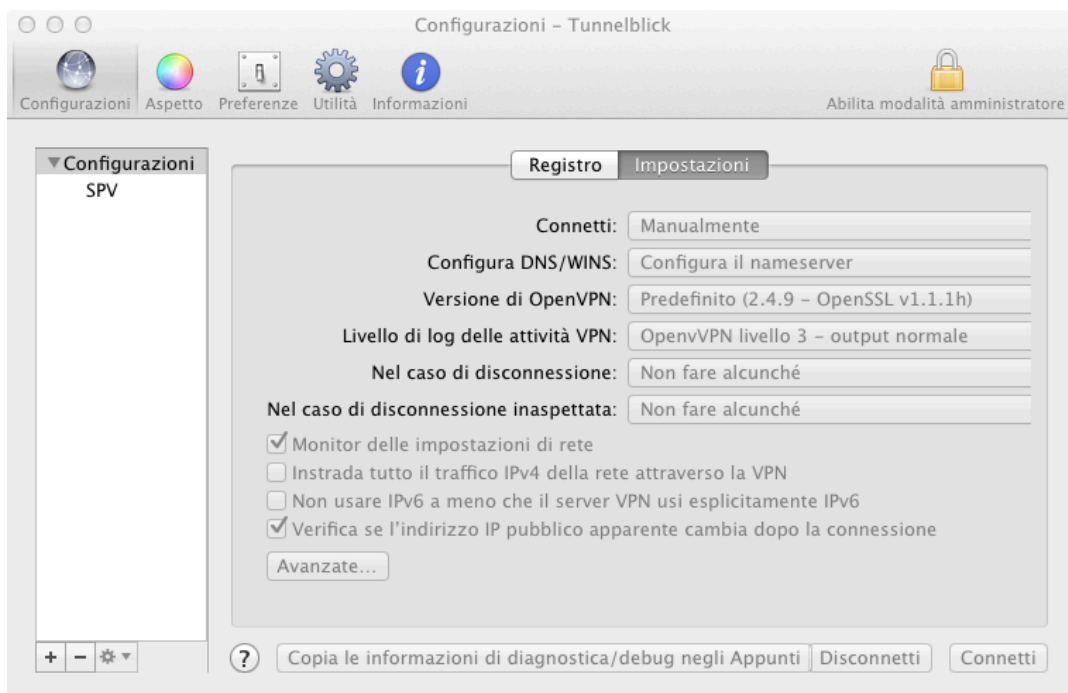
Configurazioni – Tunnelblick

Configurazioni Aspetto Preferenze Utilità Informazioni

Abilita modalità amministratore

▼Configurazioni
SPV

Registro Impostazioni

Connetti: Manualmente

Configura DNS/WINS: Configura il nameserver

Versione di OpenVPN: Predefinito (2.4.9 – OpenSSL v1.1.1h)

Livello di log delle attività VPN: OpenvVPN livello 3 – output normale

Nel caso di disconnessione: Non fare alcunché

Nel caso di disconnessione inaspettata: Non fare alcunché

☑ Monitor delle impostazioni di rete
☐ Instrada tutto il traffico IPv4 della rete attraverso la VPN
☐ Non usare IPv6 a meno che il server VPN usi esplicitamente IPv6
☑ Verifica se l'indirizzo IP pubblico apparente cambia dopo la connessione

Avanzate...

+ −

?

Copia le informazioni di diagnostica/debug negli Appunti

Disconnetti

Connetti